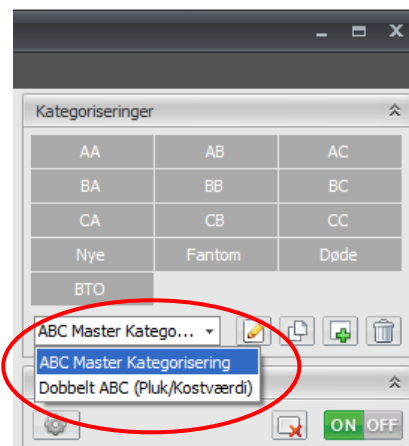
Kategoriseringer

| AA | AB | AC |
|---|---|---|
| BA | BB | BC |
| CA | CB | CC |
| Nye | Fantom | Døde |
| BTO | | |

ABC Master Katego...

ABC Master Kategorisering
Dobbelt ABC (Pluk/Kostværdi)

ON OFF